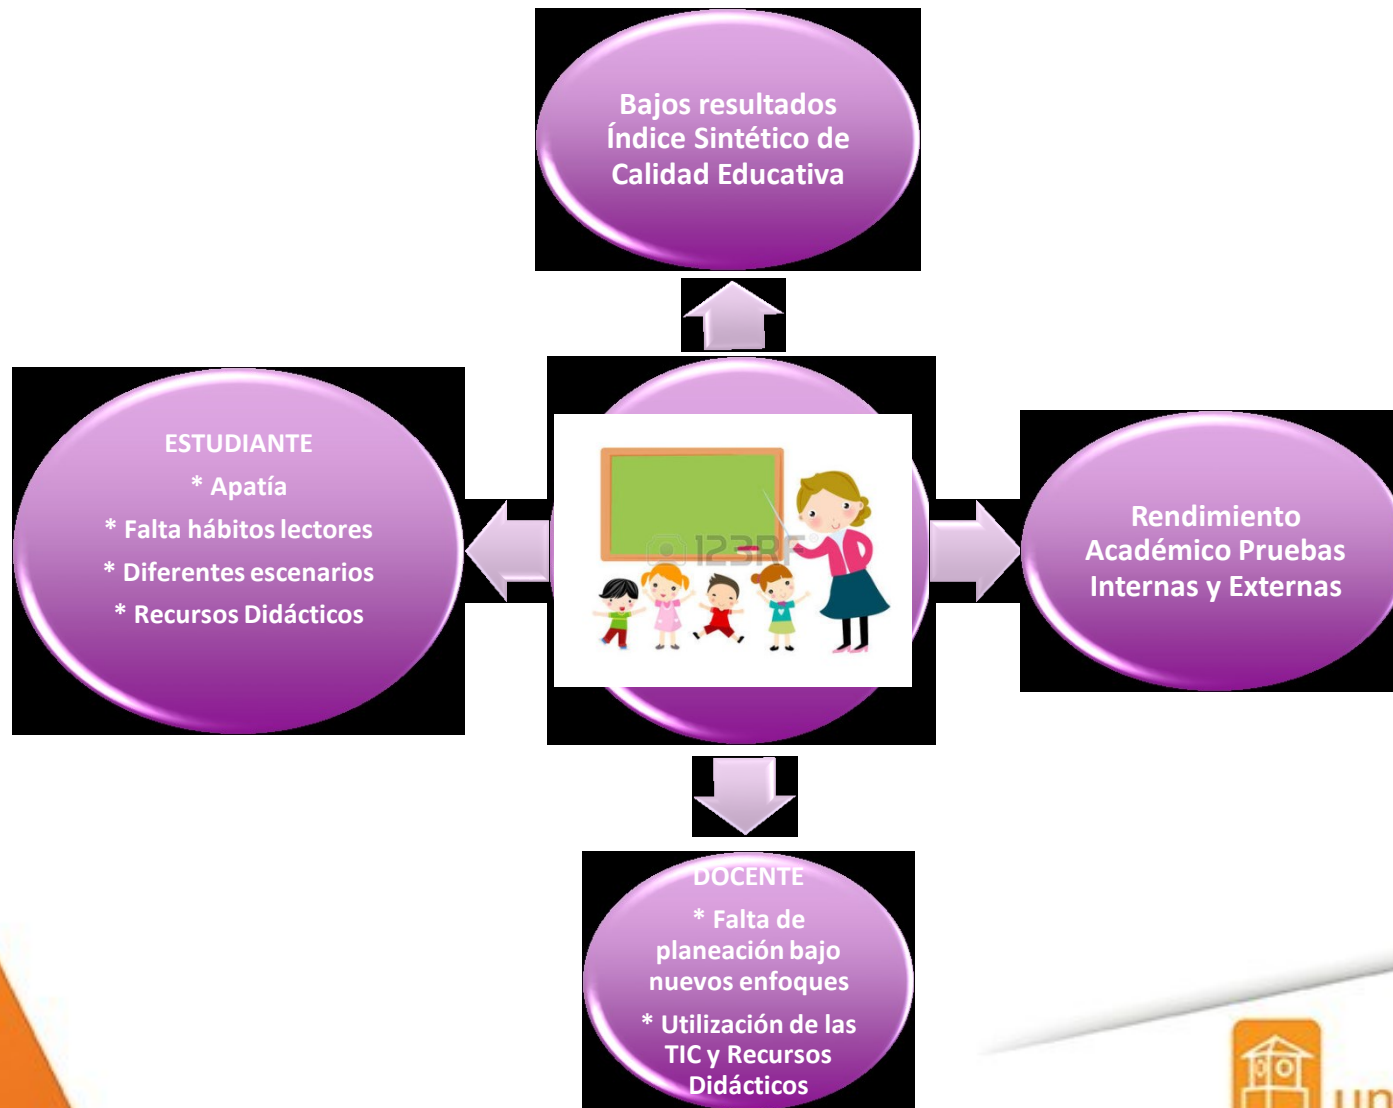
Bajos resultados Índice Sintético de Calidad Educativa

ESTUDIANTE

* Apatía

* Falta hábitos lectores

* Diferentes escenarios

* Recursos Didácticos

123RF

Rendimiento Académico Pruebas Internas y Externas

DOCENTE

* Falta de planeación bajo nuevos enfoques

* Utilización de las TIC y Recursos Didácticos

un